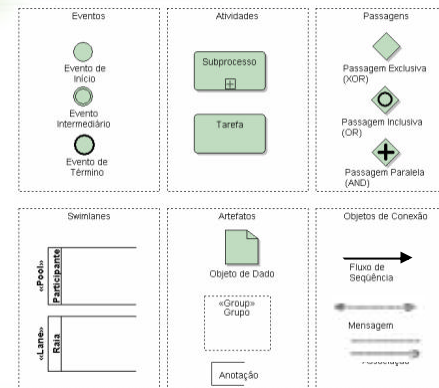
Eventos

Evento de Início

Evento Intermediário

Evento de Término

Atividades

Subprocesso

Tarefa

Passagens

Passagem Exclusiva (XOR)

Passagem Inclusiva (OR)

Passagem Paralela (AND)

Swimlanes

«Pool»

Participante

«Lane»

Raia

Artefatos

Objeto de Dado

«Group»
Grupo

Anotação

Objetos de Conexão

Fluxo de Seqüência

Mensagem

Associação